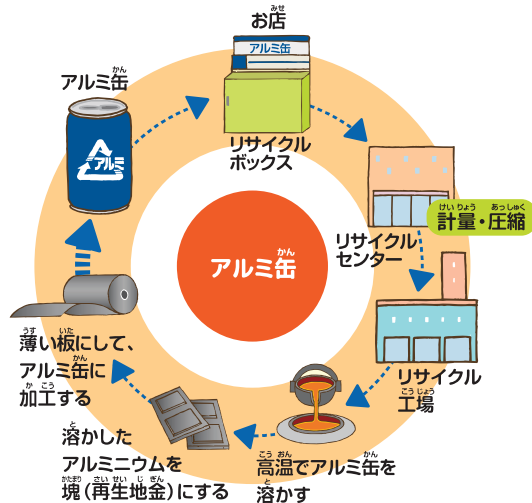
お店

アルミ缶

アルミ缶

リサイクルボックス

アルミ缶

リサイクルセンター

計量・圧縮

リサイクル工場

高温でアルミ缶を溶かす

溶かしたアルミニウムを塊（再生地金）にする

薄い板にして、アルミ缶に加工する

アルミ缶